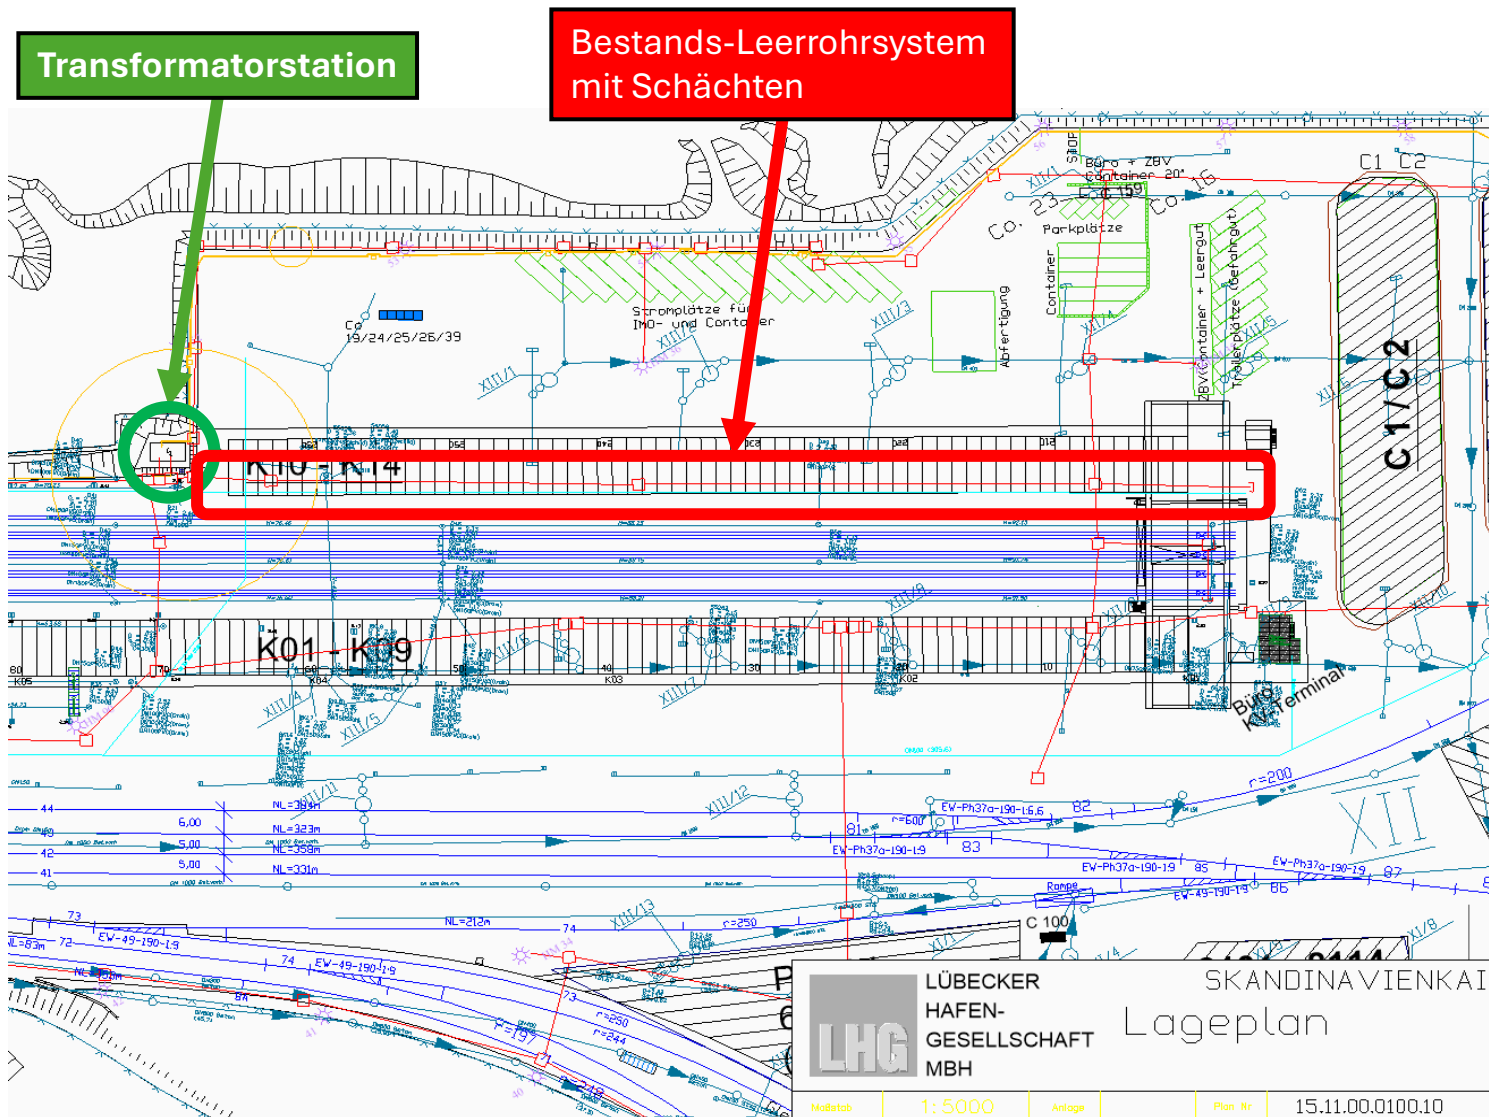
Transformatorstation

Bestands-Leerrohrsystem mit Schächten

Büro + ZBV Container 20"

Co. 23 - Co 159

Co.

Co.

Parkplätze

Container

Abfertigung

ZBV Container + Leergut

Trailerplätze (Gefahrgut)

C1 C2

C1 / C2

Co 19/24/25/26/39

Stromplätze für IMO- und Container

XIII/1

XIII/2

XIII/3

XIII/5

XII/1

XII/5

K10 - K14

K01 - K09

80

70

60

50

40

30

20

10

K05

K04

K03

K02

K01

XIII/4

XIII/5

XIII/6

XIII/7

XIII/9

XIII/10

XIII/11

XIII/12

XIII/13

Büro KV-Terminal

44

43

42

41

6,00

5,00

5,00

NL=394m

NL=323m

NL=358m

NL=331m

EW-Ph37a-190-1:6,6

r=500

81

82

83

EW-Ph37a-190-1:9

85

86

87

r=200

XII

Rampe

EW-49-190-1:9

C 100

73

72

74

NL=83m

NL=212m

NL=120m

EW-49-190-1:9

r=250

r=197

r=244

84

XI/8

LHG

LÜBECKER HAFEN-GESELLSCHAFT MBH

SKANDINAVIENKAI

Lageplan

Maßstab

1:5000

Anlage

Plan Nr.

15.11.00.0100.10